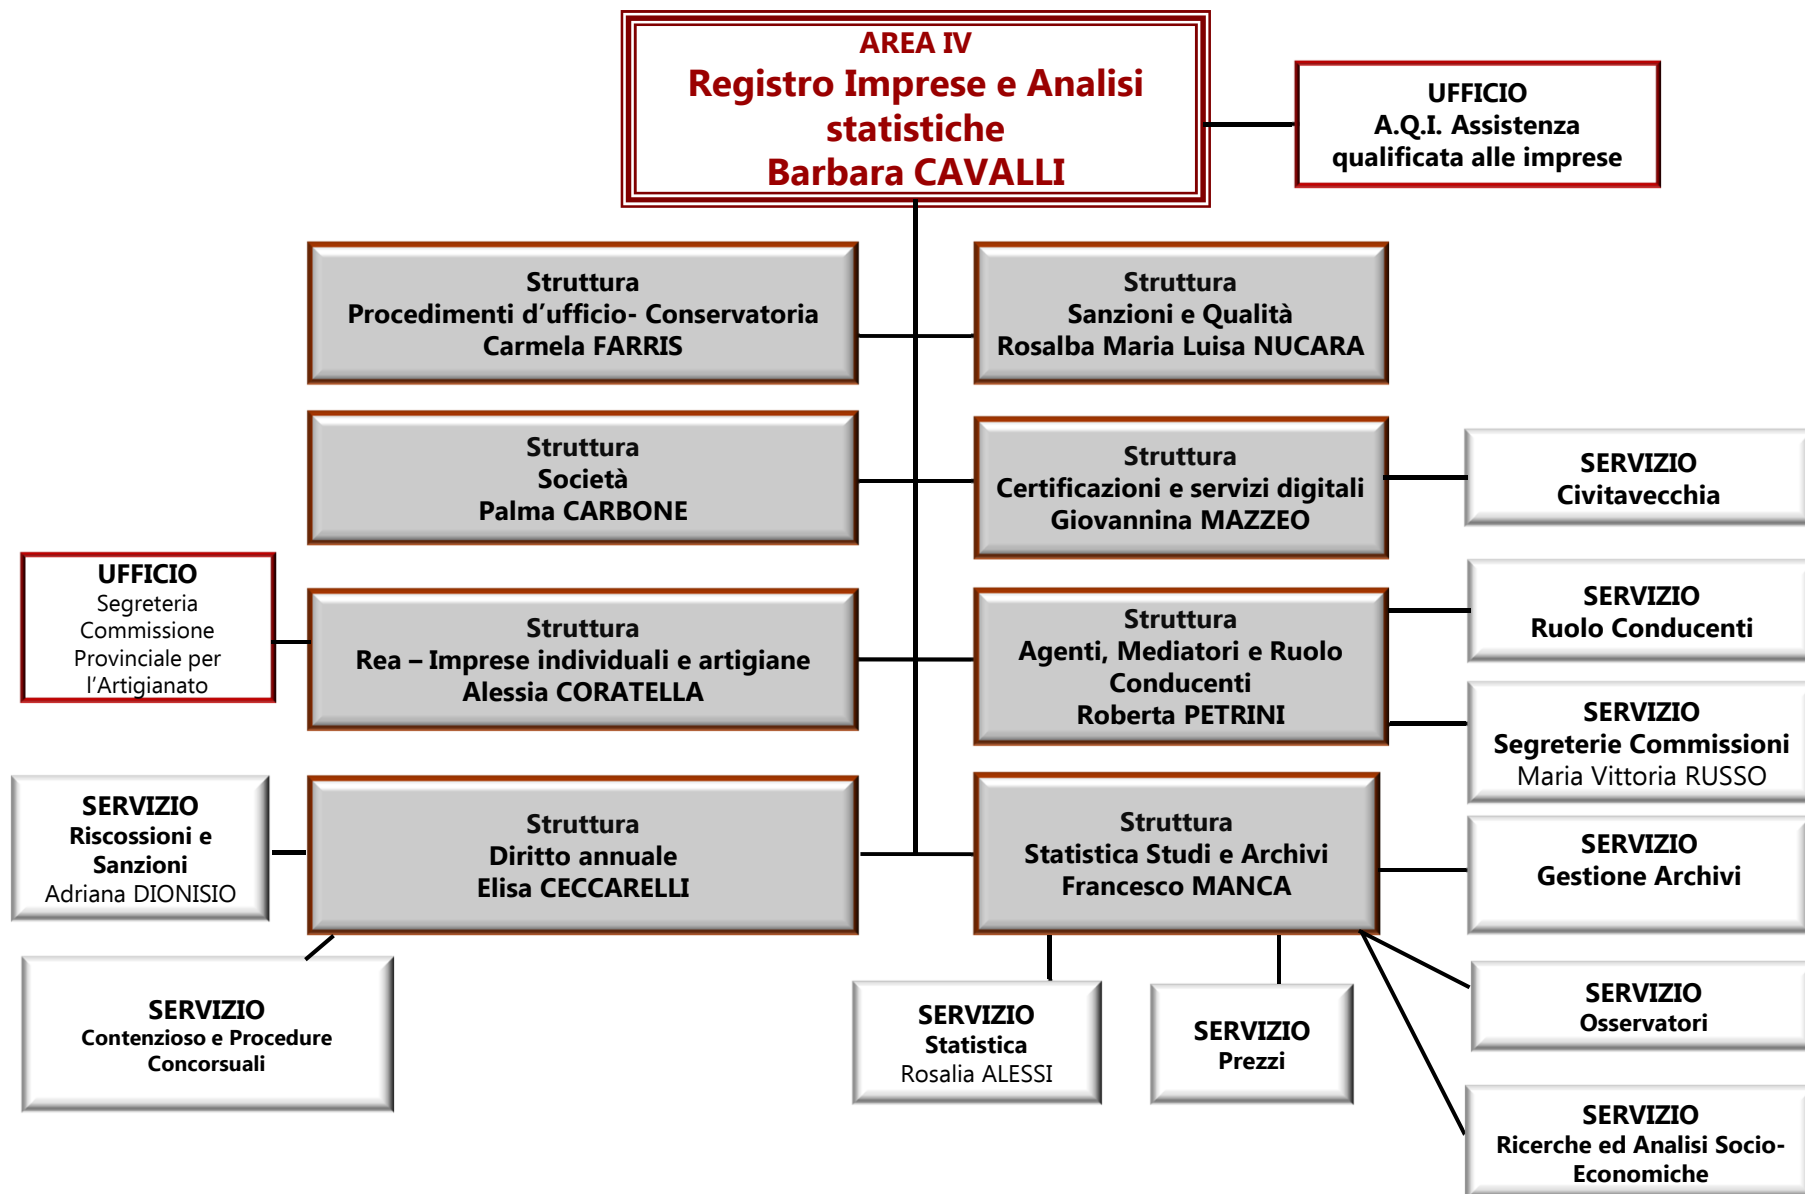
AREA IV
Registro Imprese e Analisi statistiche
Barbara CAVALLI

UFFICIO
A.Q.I. Assistenza qualificata alle imprese

Struttura
Procedimenti d'ufficio- Conservatoria
Carmela FARRIS

Struttura
Sanzioni e Qualità
Rosalba Maria Luisa NUCARA

Struttura
Società
Palma CARBONE

Struttura
Certificazioni e servizi digitali
Giovannina MAZZEO

SERVIZIO
Civitavecchia

UFFICIO
Segreteria Commissione Provinciale per l'Artigianato

Struttura
Rea – Imprese individuali e artigiane
Alessia CORATELLA

Struttura
Agenti, Mediatori e Ruolo Conducenti
Roberta PETRINI

SERVIZIO
Ruolo Conducenti

SERVIZIO
Segreterie Commissioni
Maria Vittoria RUSSO

SERVIZIO
Riscossioni e Sanzioni
Adriana DIONISIO

Struttura
Diritto annuale
Elisa CECCARELLI

Struttura
Statistica Studi e Archivi
Francesco MANCA

SERVIZIO
Gestione Archivi

SERVIZIO
Contenzioso e Procedure Concorsuali

SERVIZIO
Statistica
Rosalia ALESSI

SERVIZIO
Prezzi

SERVIZIO
Osservatori

SERVIZIO
Ricerche ed Analisi Socio-Economiche